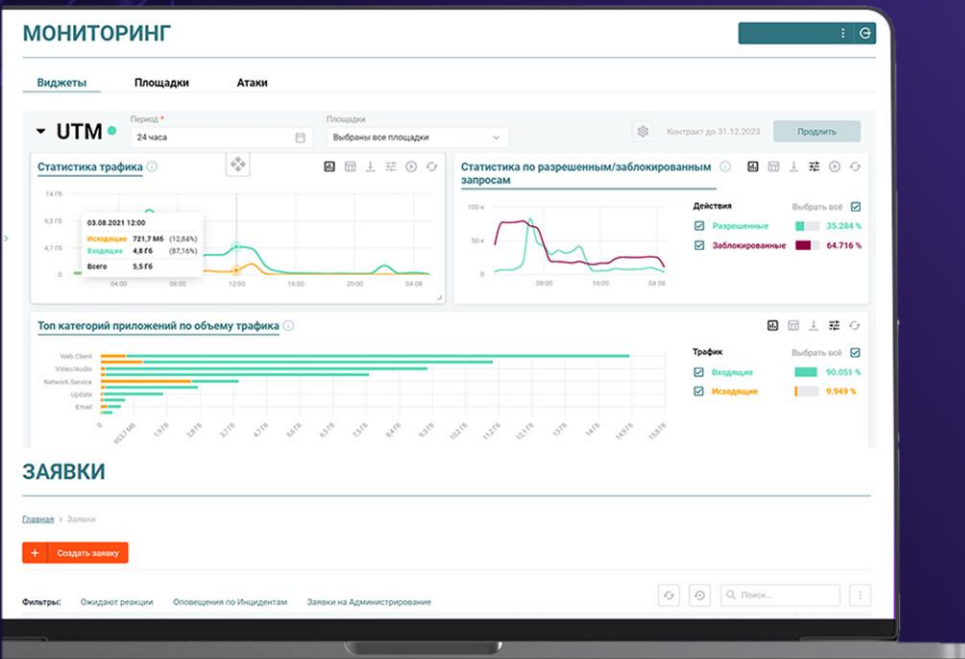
МОНИТОРИНГ

Виджеты Площадки Атаки

UTM

Период *
24 часа

Площадки
Выбраны все площадки

Контракт до 31.12.2023

Продлить

Статистика трафика

14 ГБ
9,3 ГБ
4,7 ГБ
0

03.08.2021 12:00
Исходящие 721,7 МБ (12,84%)
Входящие 4,8 ГБ (87,16%)
Всего 5,5 ГБ

04:00 08:00 12:00 16:00 20:00 04:08

Статистика по разрешенным/заблокированным запросам

100 к
50 к
0

08:00 16:00 04:08

Действия
Выбрать всё
Разрешенные 35.284 %
Заблокированные 64.716 %

Топ категорий приложений по объему трафика

Web Client
Video/Audio
Network Service
Update
Email

0 953,7 МБ 1,9 ГБ 2,8 ГБ 3,7 ГБ 4,7 ГБ 5,6 ГБ 6,5 ГБ 7,5 ГБ 8,4 ГБ 9,3 ГБ 10,2 ГБ 11,2 ГБ 12,1 ГБ 13 ГБ 14 ГБ 14,9 ГБ 15,8 ГБ

Трафик
Выбрать всё
Входящие 90.051 %
Исходящие 9.949 %

ЗАЯВКИ

Главная > Заявки

+ Создать заявку

Фильтры: Ожидают реакции Оповещения по Инцидентам Заявки на Администрирование

Поиск...